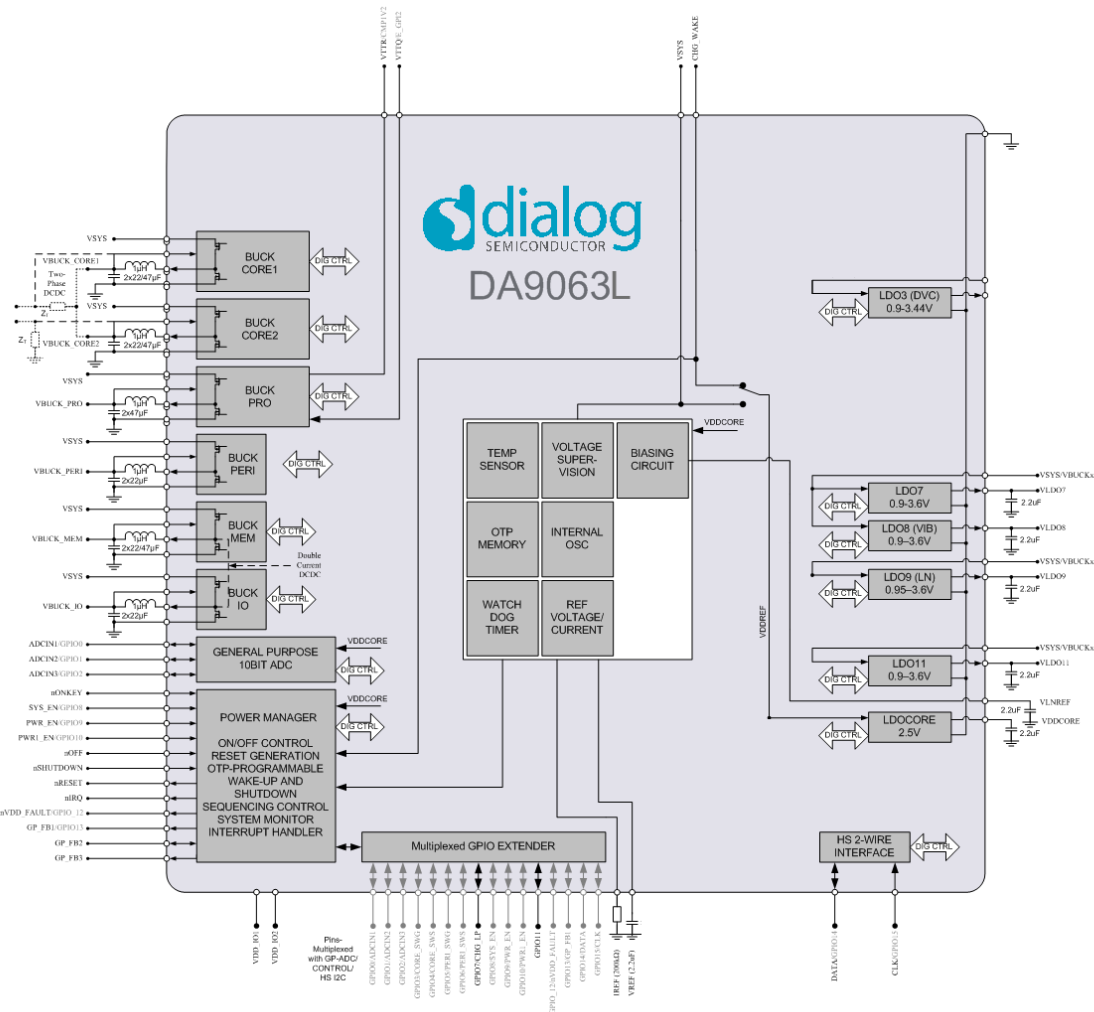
VTTR/CMP1V2
VTTQ/E_GPI2
VSYS
CHG WAKE

dialog SEMICONDUCTOR
DA9063L

VSYS
VBUCK_CORE1
Two-Phase DCDC
$Z_1$
VSYS
$Z_1$
VBUCK_CORE2
1µH 2x22/47µF
BUCK CORE1
DIG CTRL
1µH 2x22/47µF
BUCK CORE2
DIG CTRL
VSYS
VBUCK_PRO
1µH 2x47µF
BUCK PRO
DIG CTRL
VSYS
VBUCK_PERI
1µH 2x22µF
BUCK PERI
DIG CTRL
VSYS
VBUCK_MEM
1µH 2x22/47µF
BUCK MEM
DIG CTRL
Double Current DCDC
VSYS
VBUCK_IO
1µH 2x22µF
BUCK IO
DIG CTRL
ADCIN1/GPIO0
ADCIN2/GPIO1
ADCIN3/GPIO2
GENERAL PURPOSE 10BIT ADC
VDDCORE
DIG CTRL
nONKEY
SYS_EN/GPIO8
PWR_EN/GPIO9
PWR1_EN/GPIO10
nOFF
nSHUTDOWN
nRESET
nIRQ
nVDD_FAULT/GPIO_12
GP_FB1/GPIO13
GP_FB2
GP_FB3
VDDCORE
DIG CTRL
POWER MANAGER
ON/OFF CONTROL
RESET GENERATION
OTP-PROGRAMMABLE
WAKE-UP AND SHUTDOWN
SEQUENCING CONTROL
SYSTEM MONITOR
INTERRUPT HANDLER
Multiplexed GPIO EXTENDER
TEMP SENSOR
VOLTAGE SUPER-VISION
BIASING CIRCUIT
VDDCORE
OTP MEMORY
INTERNAL OSC
WATCH DOG TIMER
REF VOLTAGE/ CURRENT
VDDREF
LDO3 (DVC) 0.9-3.44V
DIG CTRL
VSYS/VBUCKx
LDO7 0.9-3.6V
VLDO7
2.2uF
DIG CTRL
LDO8 (VIB) 0.9–3.6V
VLDO8
2.2uF
DIG CTRL
VSYS/VBUCKx
LDO9 (LN) 0.95–3.6V
VLDO9
2.2uF
DIG CTRL
VSYS/VBUCKx
LDO11 0.9–3.6V
VLDO11
2.2uF
DIG CTRL
VLNREF
2.2uF
LDOCORE 2.5V
VDDCORE
2.2uF
DIG CTRL
HS 2-WIRE INTERFACE
DIG CTRL
VDD_IO1
VDD_IO2
Pins-Multiplexed with GP-ADC/ CONTROL/ HS I2C
GPIO0/ADCIN1
GPIO1/ADCIN2
GPIO2/ADCIN3
GPIO3/CORE_SWG
GPIO4/CORE_SWS
GPIO5/PERI_SWG
GPIO6/PERI_SWS
GPIO7/CHG_LP
GPIO8/SYS_EN
GPIO9/PWR_EN
GPIO10/PWR1_EN
GPIO11
GPIO_12/nVDD_FAULT
GPIO13/GP_FB1
GPIO14/DATA
GPIO15/CLK
IREF (200kΩ)
VREF (2.2nF)
DATA/GPIO14
CLK/GPIO15